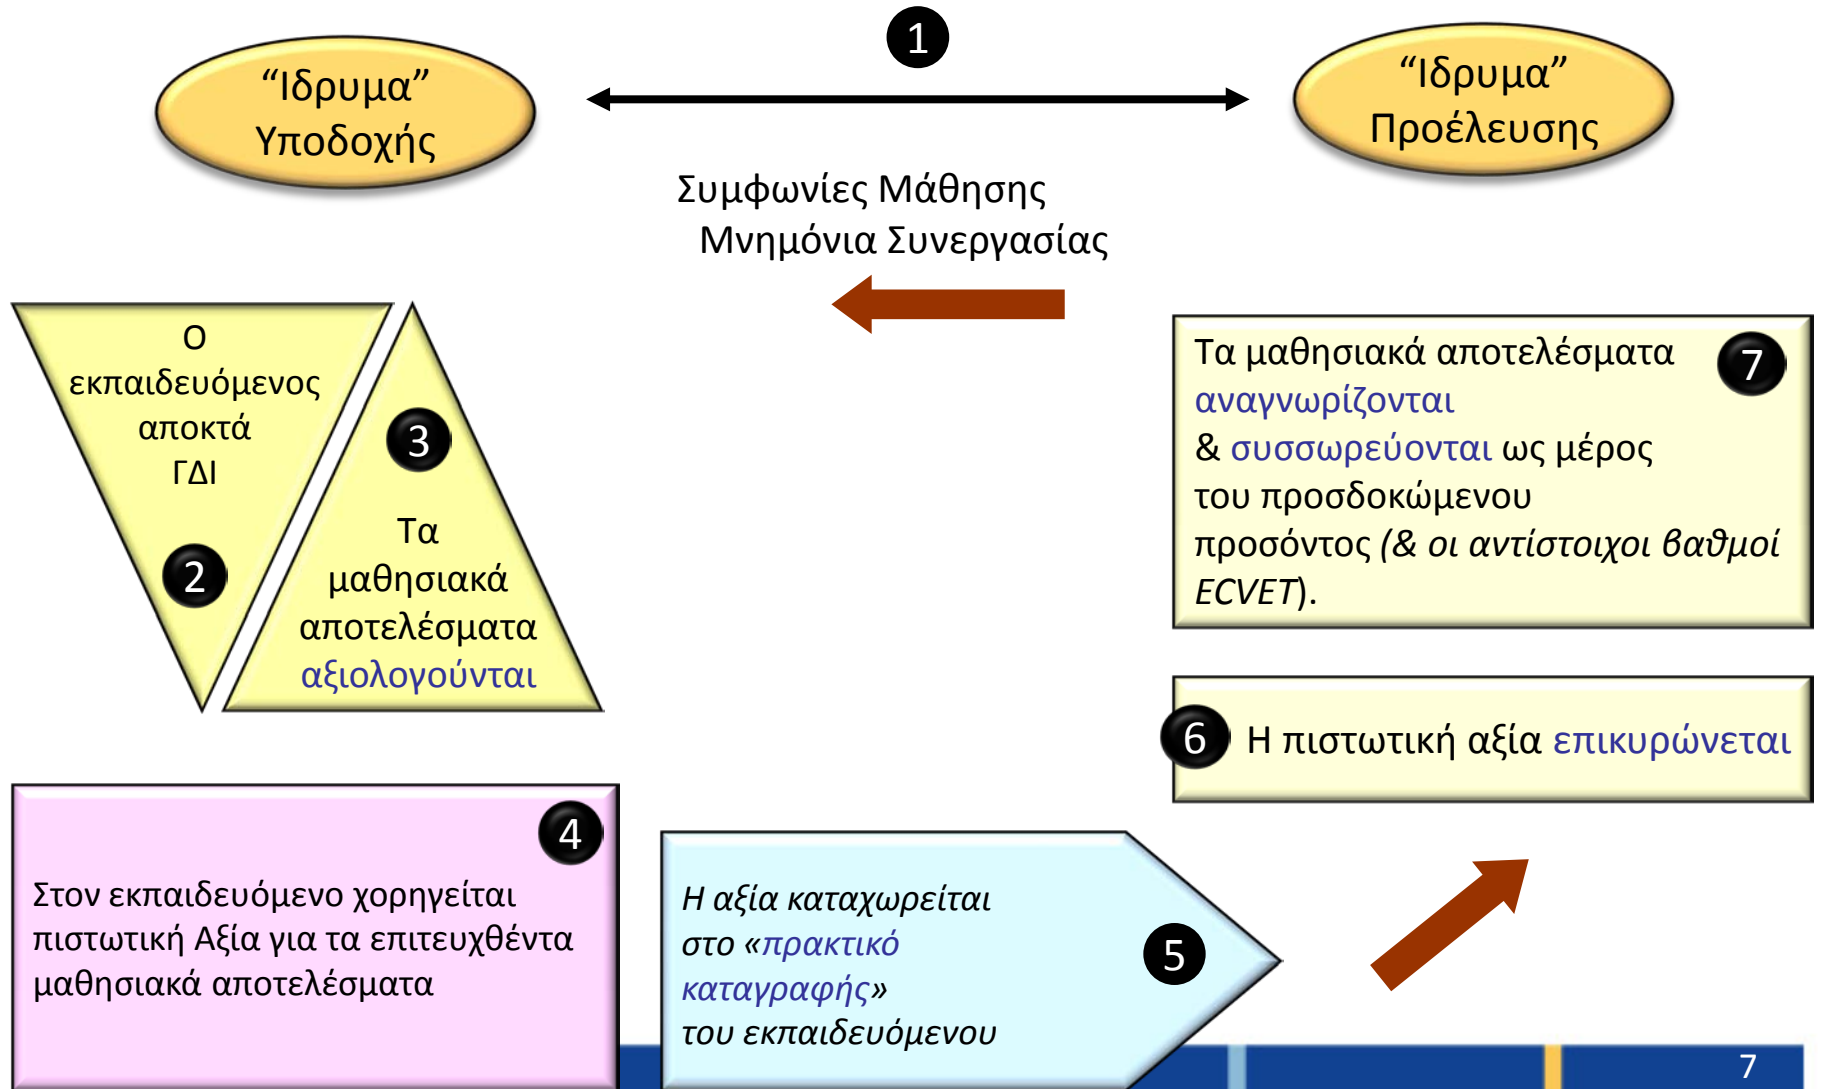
“Ίδρυμα” Υποδοχής

1

“Ίδρυμα” Προέλευσης

Συμφωνίες Μάθησης
Μνημόνια Συνεργασίας

Ο εκπαιδευόμενος αποκτά ΓΔΙ

2

3

Τα μαθησιακά αποτελέσματα αξιολογούνται

Τα μαθησιακά αποτελέσματα αναγνωρίζονται & συσσωρεύονται ως μέρος του προσδοκώμενου προσόντος (& οι αντίστοιχοι βαθμοί ECVET).

7

6

Η πιστωτική αξία επικυρώνεται

4

Στον εκπαιδευόμενο χορηγείται πιστωτική Αξία για τα επιτευχθέντα μαθησιακά αποτελέσματα

Η αξία καταχωρείται στο «πρακτικό καταγραφής» του εκπαιδευόμενου

5

7